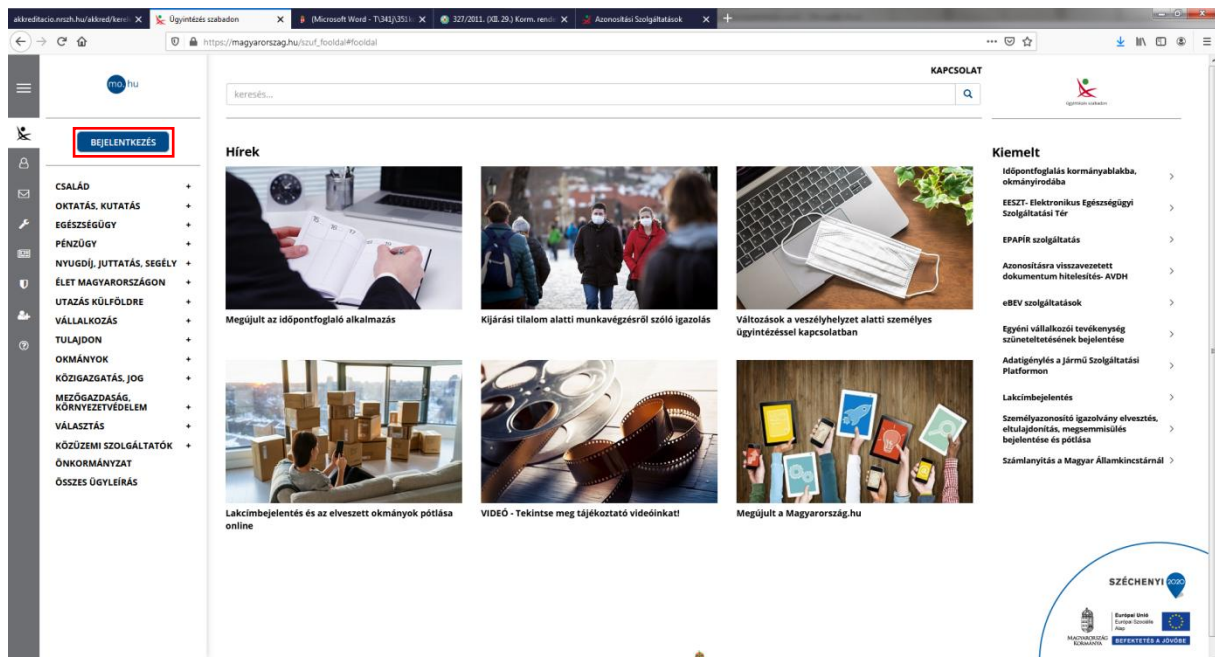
akkreditacio.nrszh.hu/akkred/kere | Ügyintézés szabadon | (Microsoft Word - T\341)\351 | 327/2011. (XII. 29.) Korm. rend | Azonosítási Szolgáltatások

https://magyarorszag.hu/szuf_fooldal#fooldal

mo.hu

BEJELENTKEZÉS

keresés...

KAPCSOLAT

Ügyintézés szabadon

CSALÁD +
OKTATÁS, KUTATÁS +
EGÉSZSÉGÜGY +
PÉNZÜGY +
NYUGDÍJ, JUTTATÁS, SEGÉLY +
ÉLET MAGYARORSZÁGON +
UTAZÁS KÜLFÖLDRE +
VÁLLALKOZÁS +
TULAJDON +
OKMÁNYOK +
KÖZIGAZGATÁS, JOG +
MEZŐGAZDASÁG, KÖRNYEZETVÉDELEM +
VÁLASZTÁS +
KÖZÜZEMI SZOLGÁLTATÓK +
ÖNKORMÁNYZAT
ÖSSZES ÜGYLEÍRÁS

Hírek

Megújult az időpontfoglaló alkalmazás

Kijárási tilalom alatti munkavégzésről szóló igazolás

Változások a veszélyhelyzet alatti személyes ügyintézéssel kapcsolatban

Lakcímbejelentés és az elveszett okmányok pótlása online

VIDEÓ - Tekintse meg tájékoztató videóinkat!

Megújult a Magyarország.hu

Kiemelt

Időpontfoglalás kormányablakba, okmányirodába
EESZT- Elektronikus Egészségügyi Szolgáltatási Tér
EPAPÍR szolgáltatás
Azonosításra visszavezetett dokumentum hitelesítés- AVDH
eBEV szolgáltatások
Egyéni vállalkozói tevékenység szüneteltetésének bejelentése
Adatigénylés a Jármű Szolgáltatási Platformon
Lakcímbejelentés
Személyazonosító igazolvány elvesztés, eltulajdonítás, megsemmisülés bejelentése és pótlása
Számlanyitás a Magyar Államkincstárnál

SZÉCHENYI 2020

Európai Unió Európai Szociális Alap

MAGYARORSZÁG KORMÁNYA

BEFEKTETÉS A JÖVŐBE